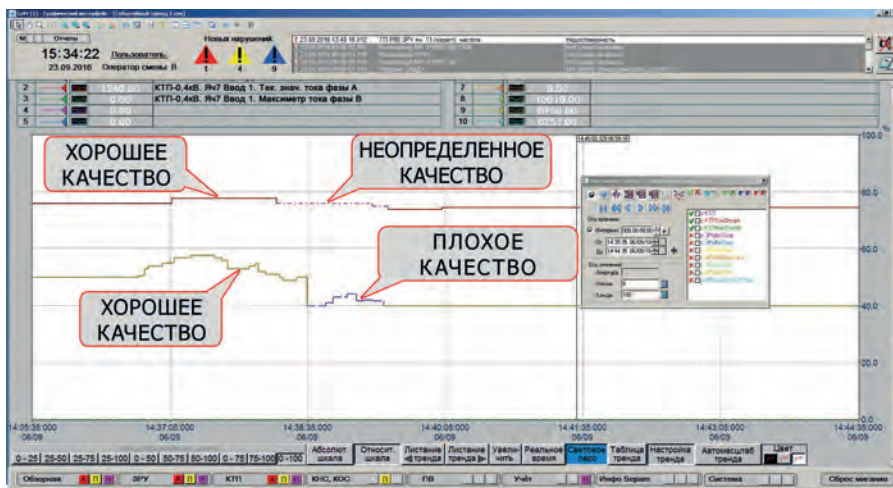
Отчеты
15:34:22 Пользователь:
23.09.2016 Оператор смены В
Новых нарушений
1 4 9
2 КТП-0,4кВ. Яч7 Ввод 1. Тек. знач. тока фазы А
3 0.00 КТП-0,4кВ. Яч7 Ввод 1. Максиметр тока фазы В
4 0.00
5 0.00
7
8
9
10

ХОРОШЕЕ КАЧЕСТВО

НЕОПРЕДЕЛЕННОЕ КАЧЕСТВО

ПЛОХОЕ КАЧЕСТВО

ХОРОШЕЕ КАЧЕСТВО

100.0
80.0
60.0
40.0
20.0
0.0

14:35:35.000 06/09
14:37:05.000 06/09
14:38:35.000 06/09
14:40:05.000 06/09
14:41:35.000 06/09
14:43:05.000 06/09
14:44:35.000 06/09

0 - 25 | 25-50 | 25-75 | 25-100 | 0 - 50 | 50-75 | 50-100 | 0 - 75 | 75-100 | 0 - 100
Абсолют. шкала
Относит. шкала
Листание трендa
Листание тренда
Увеличить
Реальное время
Световое перо
Таблица тренда
Настройка тренда
Автомасштаб тренда
Цвет

Обзорная | ЗРУ | КТП | КНС, КОС | ПВ | Учёт | Инфо Бериал | Система | Сброс мигания